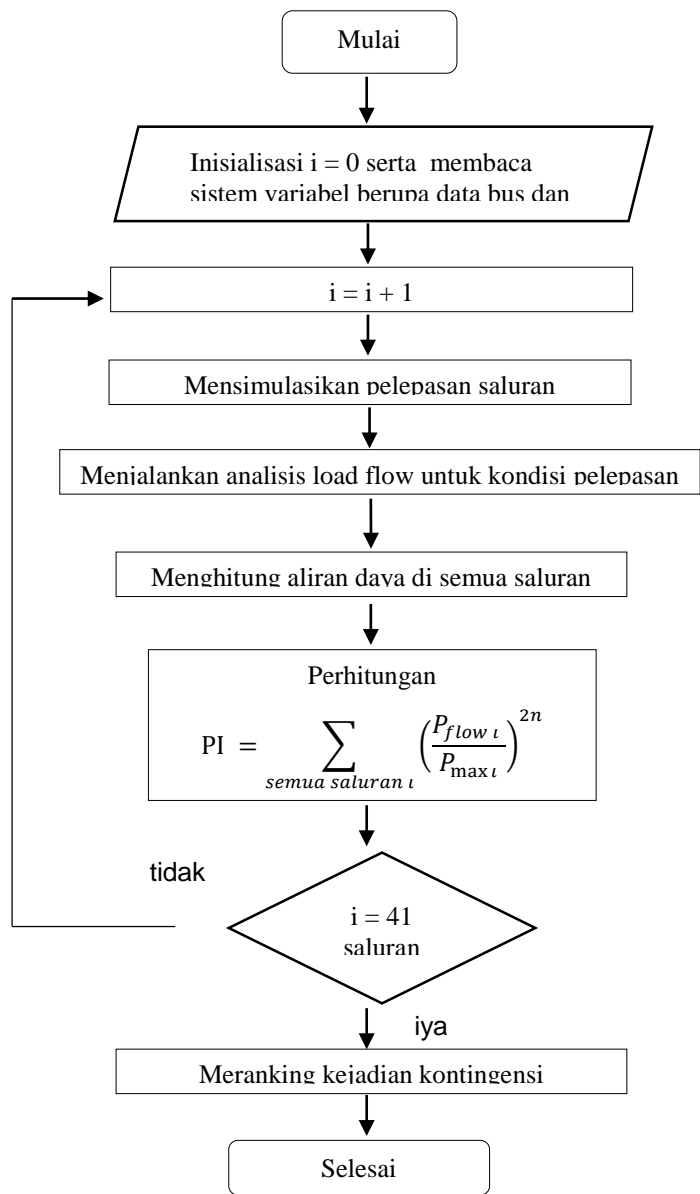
Mulai

Inisialisasi i = 0 serta membaca sistem variabel berupa data bus dan

i = i + 1

Mensimulasikan pelepasan saluran

Menjalankan analisis load flow untuk kondisi pelepasan

Menghitung aliran daya di semua saluran

Perhitungan

$\text{PI} = \sum_{semua\ saluran\ \iota} \left(\frac{P_{flow\ \iota}}{P_{\max \iota}}\right)^{2n}$

tidak

i = 41 saluran

iya

Meranking kejadian kontingensi

Selesai